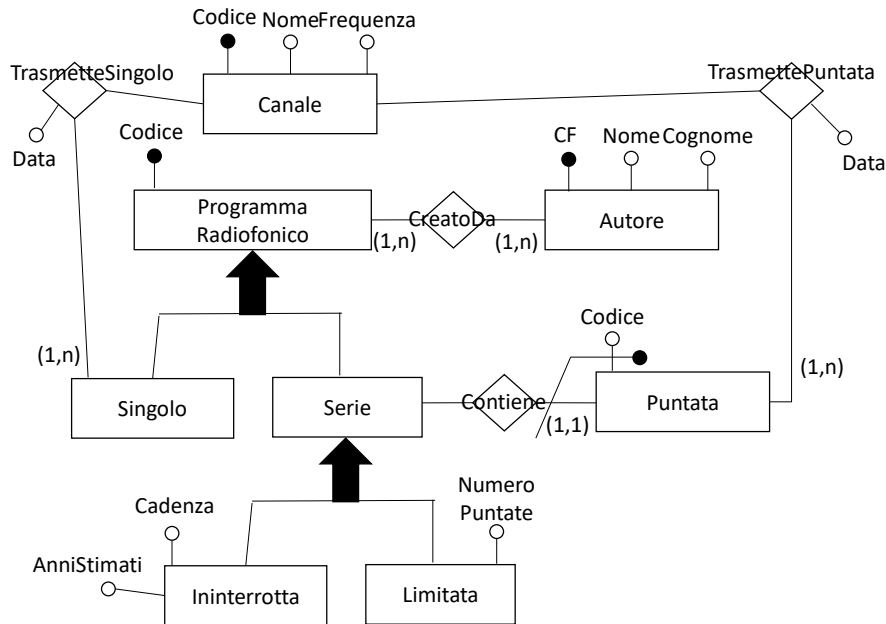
Codice Nome Frequenza

TrasmetteSingolo

Canale

TrasmettePuntata

Data

Codice

CF Nome Cognome

Data

Programma Radiofonico

CreatoDa

Autore

(1,n) (1,n)

Codice

(1,n)

(1,n)

Singolo

Serie

Contiene

Puntata

(1,1)

Cadenza

Numero Puntate

AnniStimati

Ininterrotta

Limitata